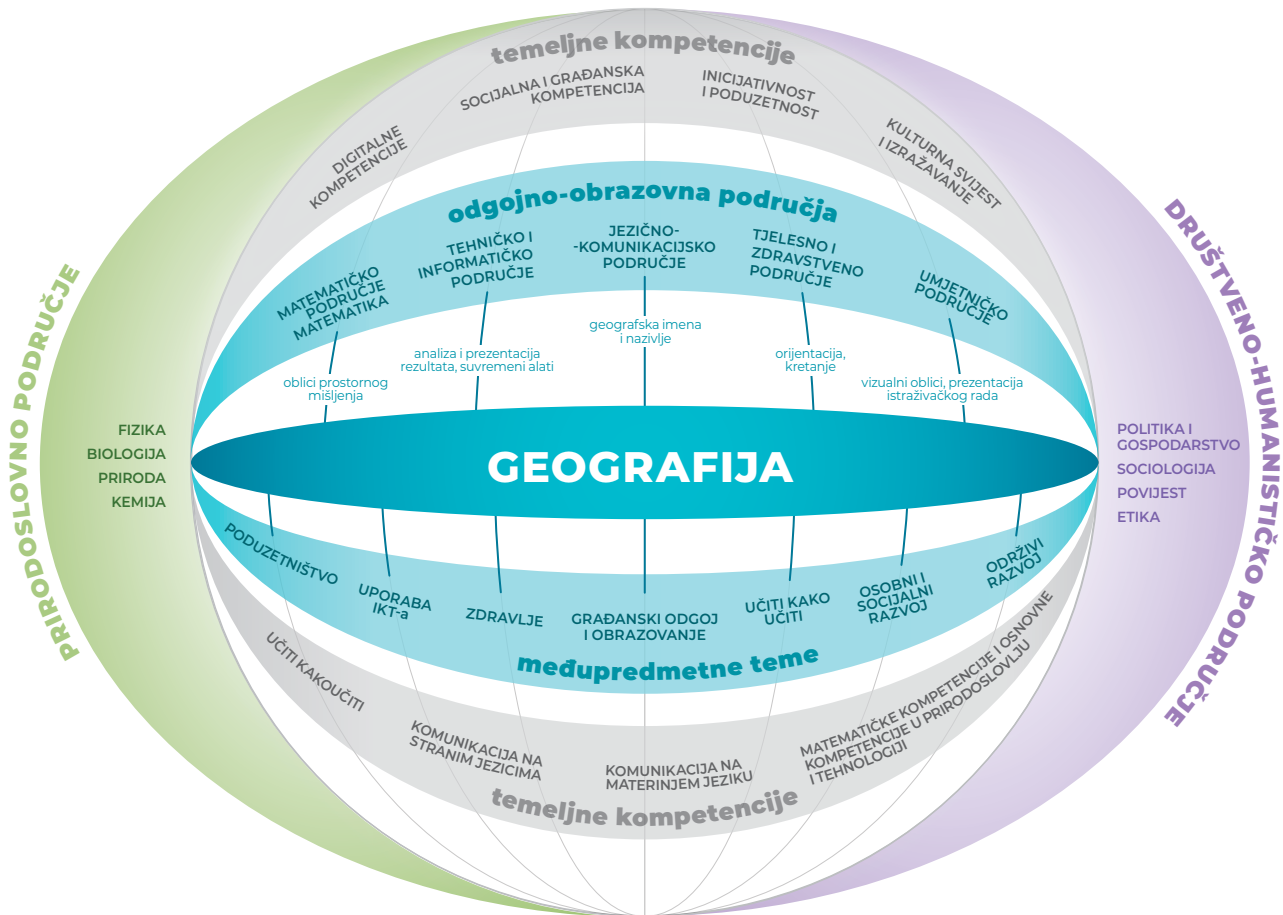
temeljne kompetencije

SOCIJALNA I GRAĐANSKA KOMPETENCIJA

INICIJATIVNOST I PODUZETNOST

DIGITALNE KOMPETENCIJE

KULTURNA SVIJEST I IZRAŽAVANJE

odgojno-obrazovna područja

MATEMATIČKO PODRUČJE MATEMATIKA

TEHNIČKO I INFORMATIČKO PODRUČJE

JEZIČNO- -KOMUNIKACIJSKO PODRUČJE

TJELESNO I ZDRAVSTVENO PODRUČJE

UMJETNIČKO PODRUČJE

geografska imena i nazivlje

analiza i prezentacija rezultata, suvremeni alati

orijentacija, kretanje

oblici prostornog mišljenja

vizualni oblici, prezentacija istraživačkog rada

PRIRODOSLOVNO PODRUČJE

FIZIKA
BIOLOGIJA
PRIRODA
KEMIJA

GEOGRAFIJA

DRUŠTVENO-HUMANISTIČKO PODRUČJE

POLITIKA I GOSPODARSTVO
SOCIOLOGIJA
POVIJEST
ETIKA

PODUZETNIŠTVO

UPORABA IKT-a

ZDRAVLJE

GRAĐANSKI ODGOJ I OBRAZOVANJE

UČITI KAKO UČITI

OSOBNI I SOCIJALNI RAZVOJ

ODRŽIVI RAZVOJ

međupredmetne teme

UČITI KAKOUČITI

KOMUNIKACIJA NA STRANIM JEZICIMA

KOMUNIKACIJA NA MATERINJEM JEZIKU

MATEMATIČKE KOMPETENCIJE I OSNOVNE KOMPETENCIJE U PRIRODOSLOVLJU I TEHNOLOGIJI

temeljne kompetencije